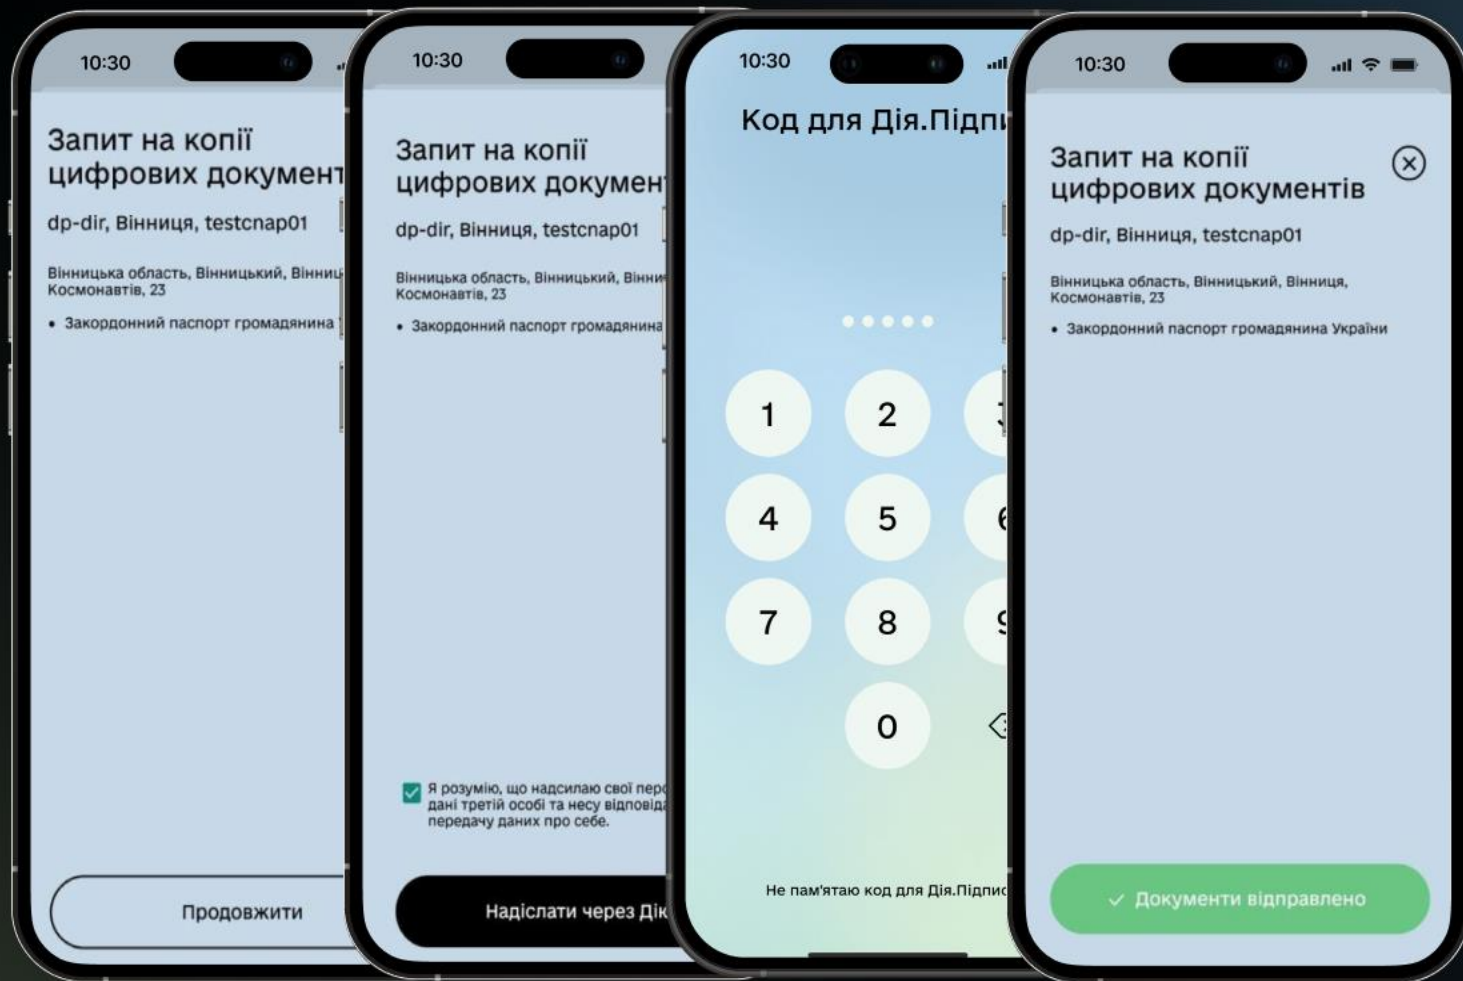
10:30

Запит на копії цифрових документ

dp-dir, Вінниця, testcnap01

Вінницька область, Вінницький, Вінниц Космонавтів, 23

• Закордонний паспорт громадянина

Продовжити

10:30

Запит на копії цифрових докумен

dp-dir, Вінниця, testcnap01

Вінницька область, Вінницький, Вінни Космонавтів, 23

• Закордонний паспорт громадянина

Я розумію, що надсилаю свої пер дані третій особі та несу відповід передачу даних про себе.

Надіслати через Ді

10:30

Код для Дія.Підпи

1 2 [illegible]
4 5 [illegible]
7 8 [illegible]
0

Не пам'ятаю код для Дія.Підпис

10:30

Запит на копії цифрових документів

dp-dir, Вінниця, testcnap01

Вінницька область, Вінницький, Вінниця, Космонавтів, 23

• Закордонний паспорт громадянина України

✓ Документи відправлено